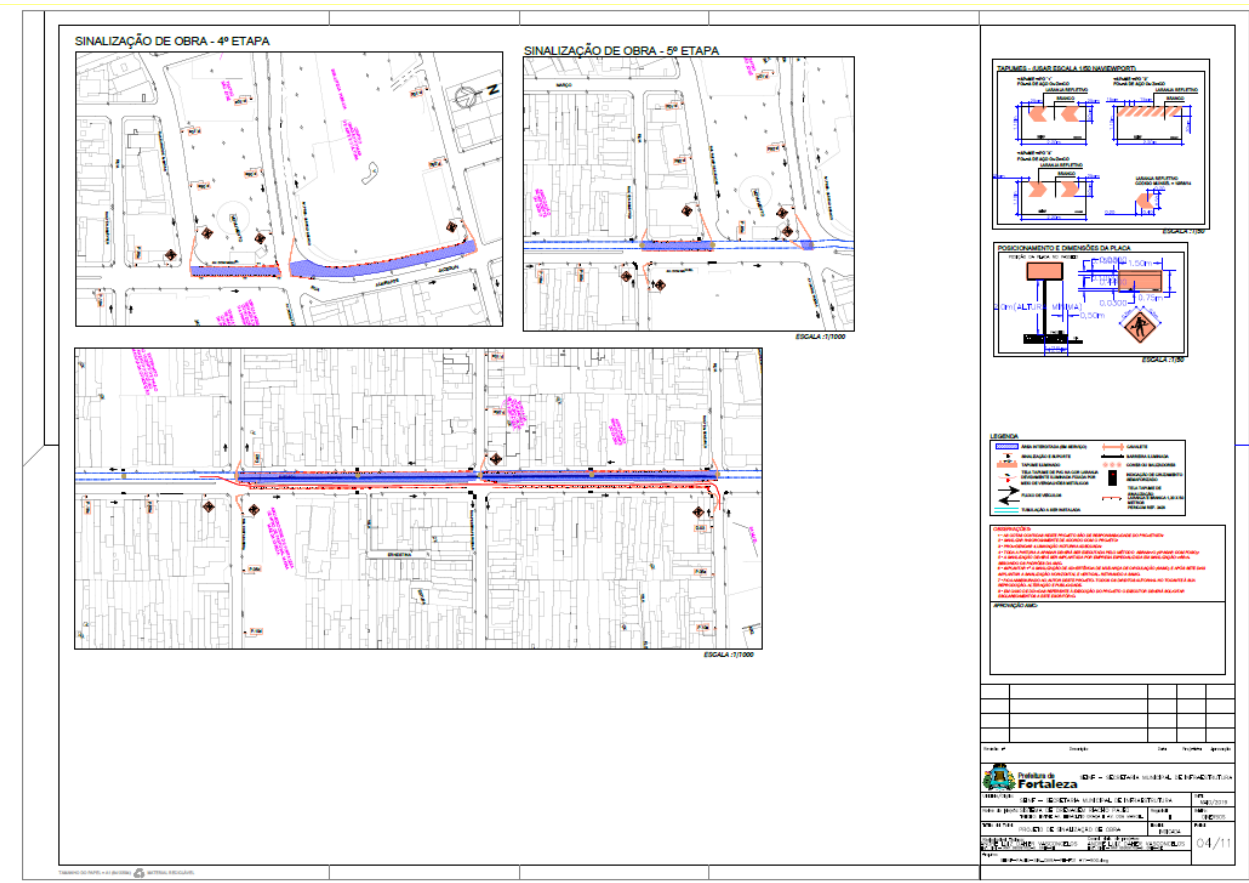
SINALIZAÇÃO DE OBRA - 4ª ETAPA

SINALIZAÇÃO DE OBRA - 5ª ETAPA

ESCALA :1/1000

ESCALA :1/1000

TAPUMES - (USAR ESCALA 1/50 NA VIEWPORT)

BRANCO

LARANJA REFLETIVO

ESCALA :1/50

POSICIONAMENTO E DIMENSÕES DA PLACA

1,50m

0,75m

0,50m

ESCALA :1/50

LEGENDA

OBSERVAÇÕES:

APROVAÇÃO AMC:

Prefeitura de Fortaleza

SEINF - SECRETARIA MUNICIPAL DE INFRAESTRUTURA

PROJETO DE SINALIZAÇÃO DE OBRA

04/11